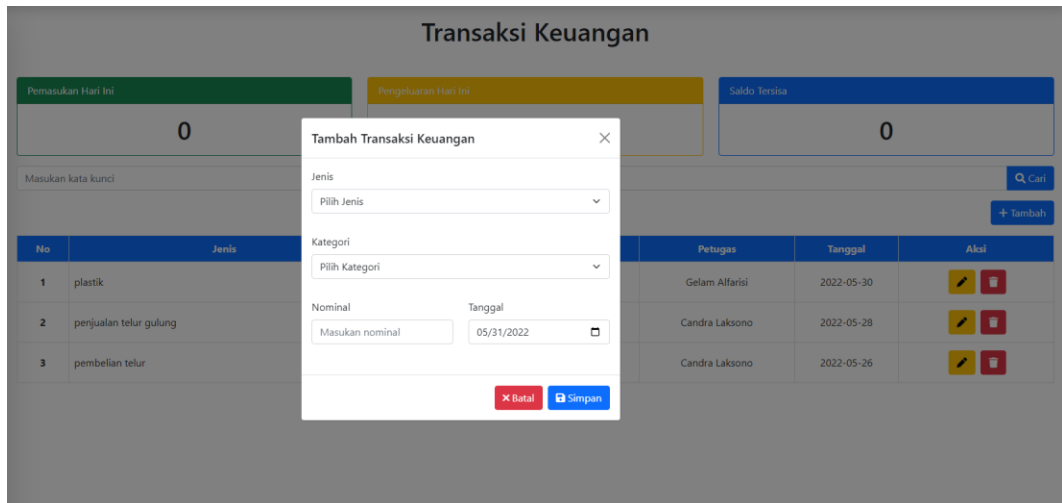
Transaksi Keuangan

Pemasukan Hari Ini

0

Pengeluaran Hari Ini

Saldo Tersisa

0

Masukan kata kunci

Cari

+ Tambah

| No | Jenis | Petugas | Tanggal | Aksi |
|---|---|---|---|---|
| 1 | plastik | Gelam Alfarisi | 2022-05-30 | |
| 2 | penjualan telur gulung | Candra Laksono | 2022-05-28 | |
| 3 | pembelian telur | Candra Laksono | 2022-05-26 | |

Tambah Transaksi Keuangan

Jenis

Pilih Jenis

Kategori

Pilih Kategori

Nominal

Masukan nominal

Tanggal

05/31/2022

Batal

Simpan